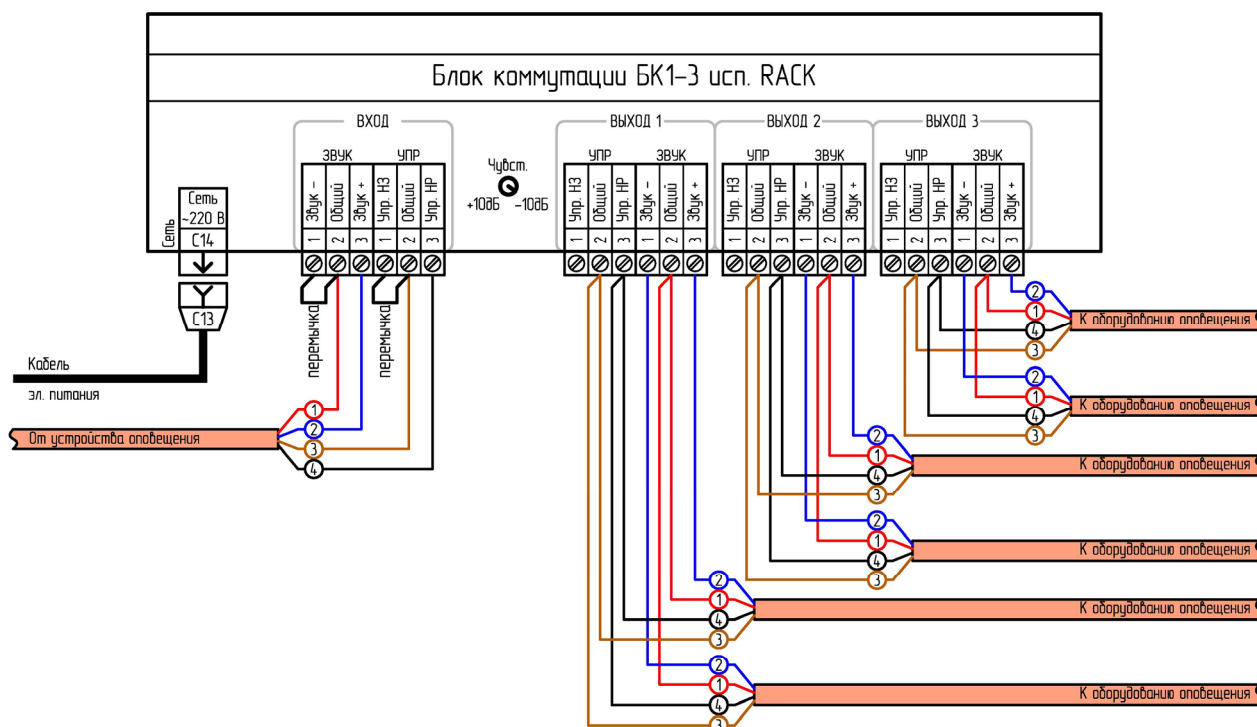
Блок коммутации БК1-3 исп. RACK

ВХОД
ЗВУК
УПР
Звук –
Общий
Звук +
Упр. НЗ
Общий
Упр. НР
1 2 3 1 2 3

Чувст.
+10дБ –10дБ

ВЫХОД 1
УПР
ЗВУК
Упр. НЗ
Общий
Упр. НР
Звук –
Общий
Звук +
1 2 3 1 2 3

ВЫХОД 2
УПР
ЗВУК
Упр. НЗ
Общий
Упр. НР
Звук –
Общий
Звук +
1 2 3 1 2 3

ВЫХОД 3
УПР
ЗВУК
Упр. НЗ
Общий
Упр. НР
Звук –
Общий
Звук +
1 2 3 1 2 3

Сеть
Сеть
~220 В
С14
С13

перемычка
перемычка

Кабель
эл. питания

От устройства оповещения
1
2
3
4

2 1 4 3 К оборудованию оповещения
2 1 4 3 К оборудованию оповещения
2 1 4 3 К оборудованию оповещения
2 1 4 3 К оборудованию оповещения
2 1 4 3 К оборудованию оповещения
2 1 4 3 К оборудованию оповещения